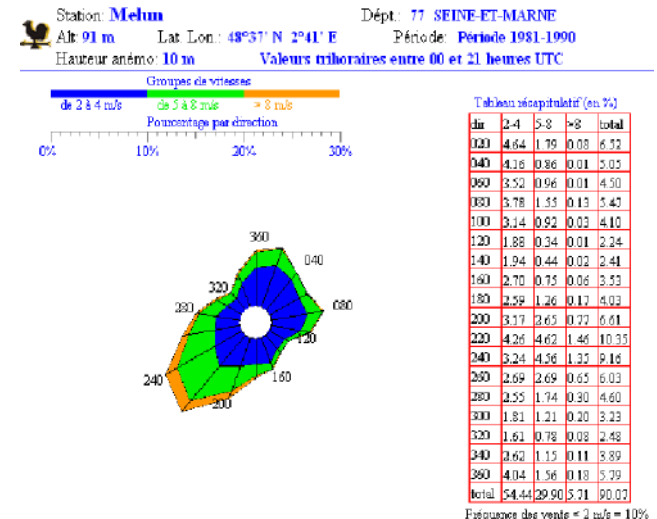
Station: Melun
Dépt.: 77 SEINE-ET-MARNE
Alt: 91 m
Lat. Lon.: 48°37' N 2°41' E
Période: Période 1981-1990
Hauteur anémo: 10 m
Valeurs trihoraires entre 00 et 21 heures UTC

Groupes de vitesses
de 2 à 4 m/s
de 5 à 8 m/s
> 8 m/s
Pourcentage par direction
0%
10%
20%
30%

360
040
320
280
080
120
240
160
200

Tableau récapitulatif (en %)

| dir | 2-4 | 5-8 | >8 | total |
|---|---|---|---|---|
| 020 | 4.64 | 1.79 | 0.08 | 6.52 |
| 040 | 4.16 | 0.86 | 0.01 | 5.05 |
| 060 | 3.52 | 0.96 | 0.01 | 4.50 |
| 080 | 3.78 | 1.55 | 0.13 | 5.47 |
| 100 | 3.14 | 0.92 | 0.03 | 4.10 |
| 120 | 1.88 | 0.34 | 0.01 | 2.24 |
| 140 | 1.94 | 0.44 | 0.02 | 2.41 |
| 160 | 2.70 | 0.75 | 0.06 | 3.53 |
| 180 | 2.59 | 1.26 | 0.17 | 4.03 |
| 200 | 3.17 | 2.65 | 0.77 | 6.61 |
| 220 | 4.26 | 4.62 | 1.46 | 10.35 |
| 240 | 3.24 | 4.56 | 1.35 | 9.16 |
| 260 | 2.69 | 2.69 | 0.65 | 6.03 |
| 280 | 2.55 | 1.74 | 0.30 | 4.60 |
| 300 | 1.81 | 1.21 | 0.20 | 3.23 |
| 320 | 1.61 | 0.78 | 0.08 | 2.48 |
| 340 | 2.62 | 1.15 | 0.11 | 3.89 |
| 360 | 4.04 | 1.56 | 0.18 | 5.79 |
| total | 54.44 | 29.90 | 5.71 | 90.07 |

Fréquence des vents < 2 m/s = 10%